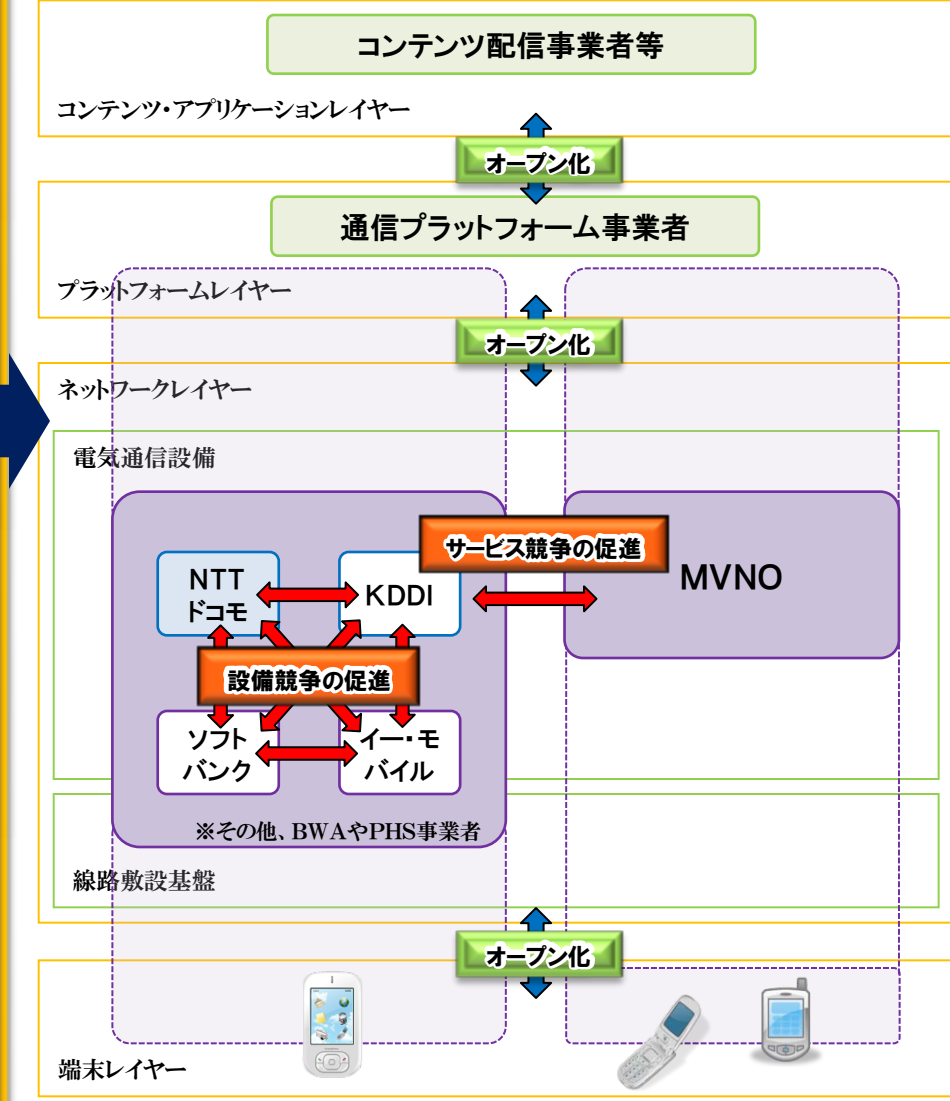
コンテンツ配信事業者等

コンテンツ・アプリケーションレイヤー

オープン化

通信プラットフォーム事業者

プラットフォームレイヤー

オープン化

ネットワークレイヤー

電気通信設備

サービス競争の促進

NTT ドコモ

KDDI

MVNO

設備競争の促進

ソフト バンク

イー・モ バイル

※その他、BWAやPHS事業者

線路敷設基盤

オープン化

端末レイヤー